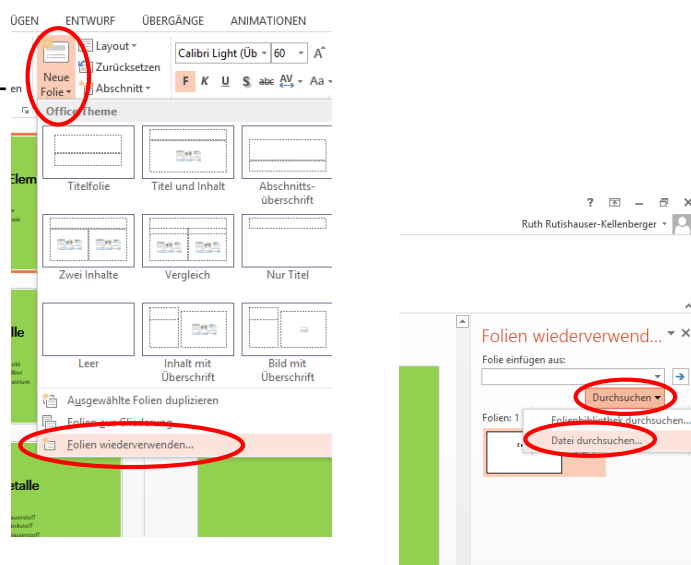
ÜGEN ENTWURF ÜBERGÄNGE ANIMATIONEN

Layout
Zurücksetzen
Neue Folie
Abschnitt
Calibri Light (Üb 60
F K U S abc AV Aa
en

Office Theme

Elem

Titelfolie
Titel und Inhalt
Abschnittsüberschrift

Zwei Inhalte
Vergleich
Nur Titel

talle

Leer
Inhalt mit Überschrift
Bild mit Überschrift

Ausgewählte Folien duplizieren
Folien aus Gliederung...
Folien wiederverwenden...

etalle

? – ×
Ruth Rutishauser-Kellenberger

Folien wiederverwend...
Folie einfügen aus:
Durchsuchen
Folien: 1
Folienbibliothek durchsuchen...
Datei durchsuchen...